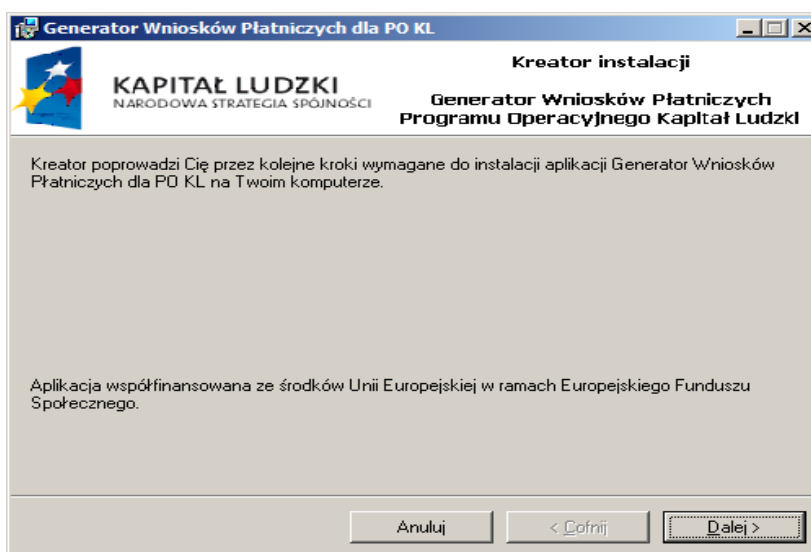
Generator Wniosków Płatniczych dla PO KL

KAPITAŁ LUDZKI
NARODOWA STRATEGIA SPÓJNOŚCI

Kreator instalacji

Generator Wniosków Płatniczych
Programu Operacyjnego Kapitał Ludzki

Kreator poprowadzi Cię przez kolejne kroki wymagane do instalacji aplikacji Generator Wniosków Płatniczych dla PO KL na Twoim komputerze.

Aplikacja współfinansowana ze środków Unii Europejskiej w ramach Europejskiego Funduszu Społecznego.

Anuluj

< Cofnij

Dalej >